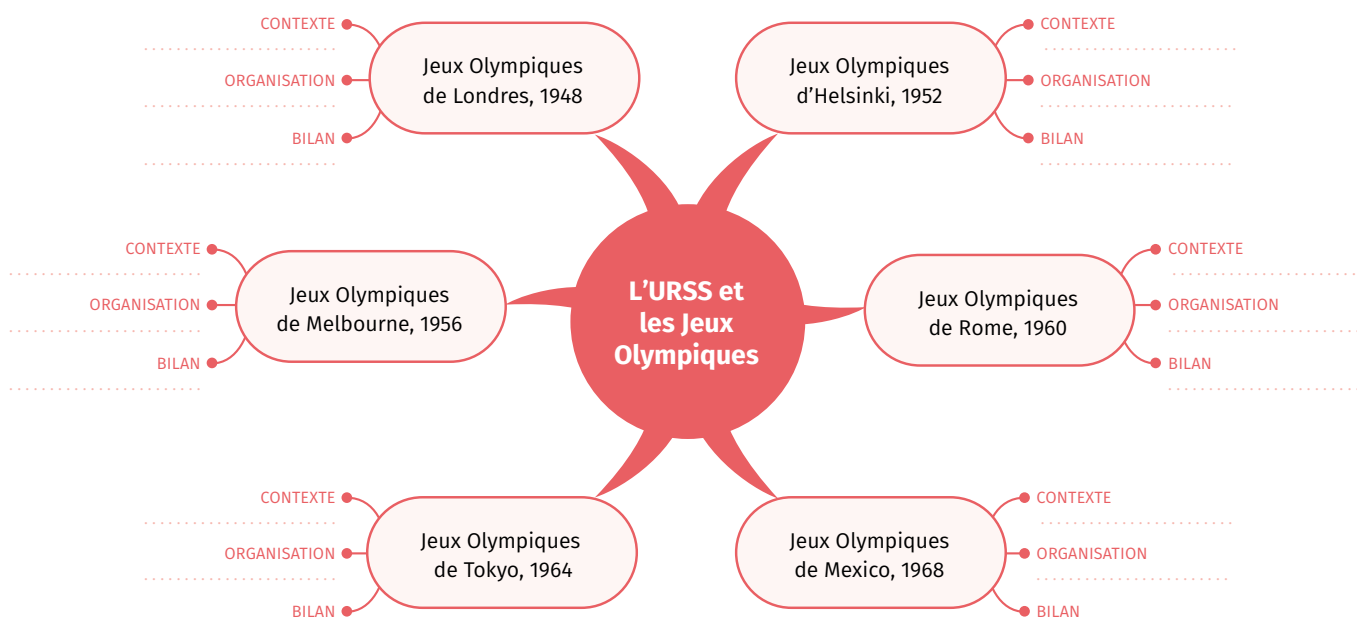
CONTEXTE
ORGANISATION
BILAN

Jeux Olympiques de Londres, 1948

Jeux Olympiques d'Helsinki, 1952

CONTEXTE
ORGANISATION
BILAN

CONTEXTE
ORGANISATION
BILAN

Jeux Olympiques de Melbourne, 1956

L'URSS et les Jeux Olympiques

Jeux Olympiques de Rome, 1960

CONTEXTE
ORGANISATION
BILAN

CONTEXTE
ORGANISATION
BILAN

Jeux Olympiques de Tokyo, 1964

Jeux Olympiques de Mexico, 1968

CONTEXTE
ORGANISATION
BILAN